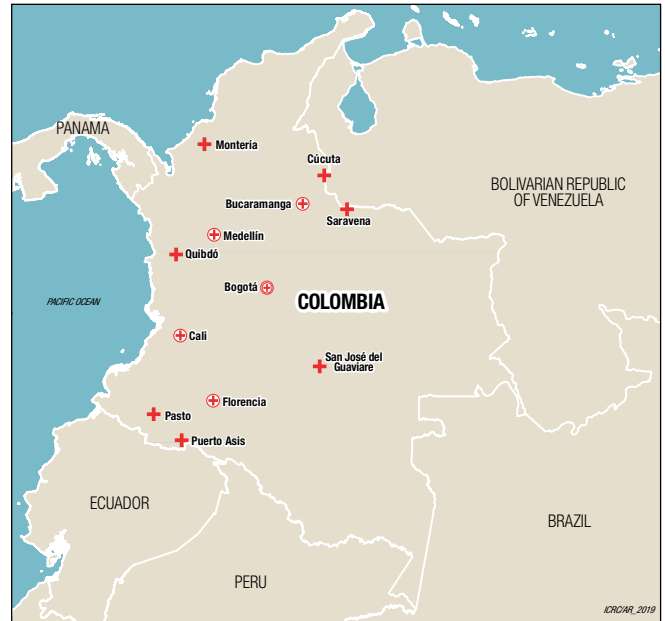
PANAMA
Montería
Cúcuta
BOLIVARIAN REPUBLIC OF VENEZUELA
Bucaramanga
Saravena
Medellín
Quibdó
Bogotá
COLOMBIA
PACIFIC OCEAN
Cali
San José del Guaviare
Florencia
Pasto
Puerto Asis
ECUADOR
BRAZIL
PERU
ICRC/AR_2019